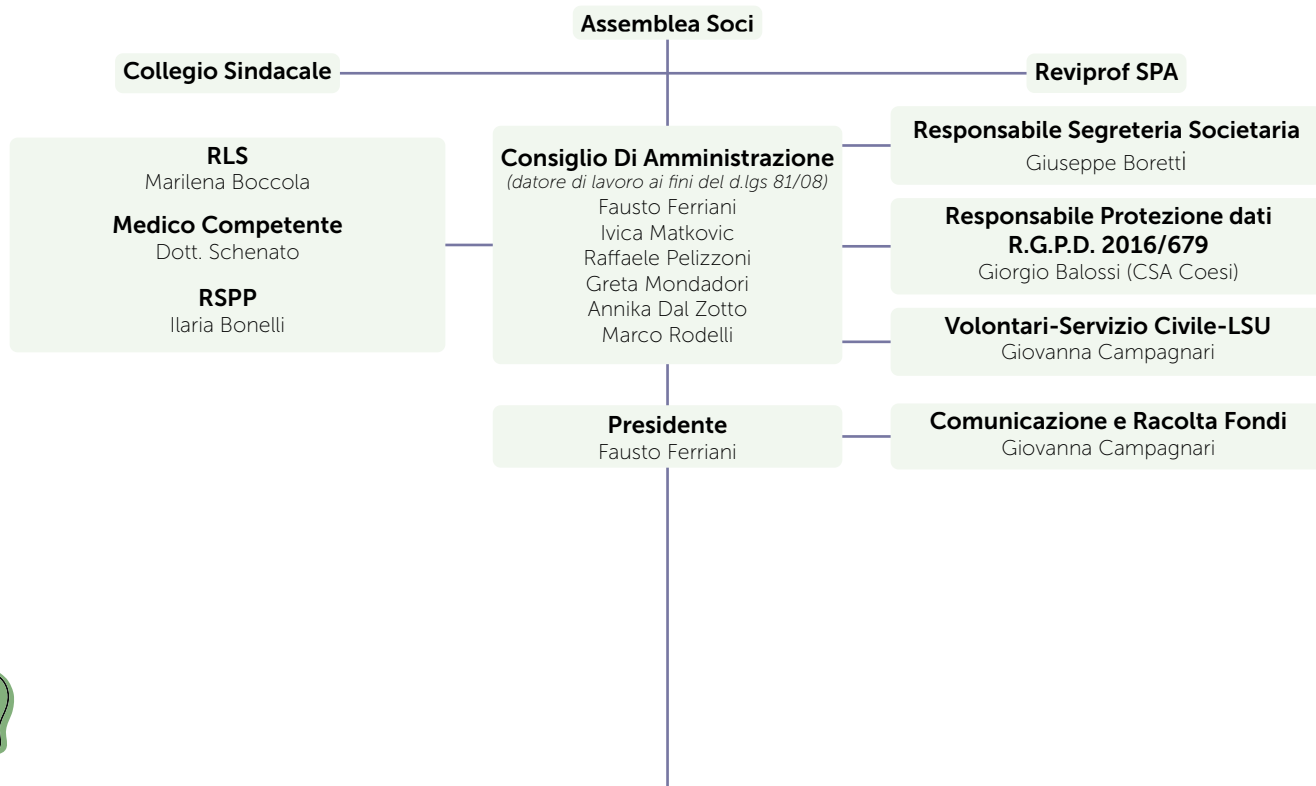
Assemblea Soci

Collegio Sindacale

Reviprof SPA

RLS
Marilena Boccola

Medico Competente
Dott. Schenato

RSPP
Ilaria Bonelli

Consiglio Di Amministrazione
*(datore di lavoro ai fini del d.lgs 81/08)*
Fausto Ferriani
Ivica Matkovic
Raffaele Pelizzoni
Greta Mondadori
Annika Dal Zotto
Marco Rodelli

Responsabile Segreteria Societaria
Giuseppe Boretti

Responsabile Protezione dati R.G.P.D. 2016/679
Giorgio Balossi (CSA Coesi)

Volontari-Servizio Civile-LSU
Giovanna Campagnari

Presidente
Fausto Ferriani

Comunicazione e Racolta Fondi
Giovanna Campagnari